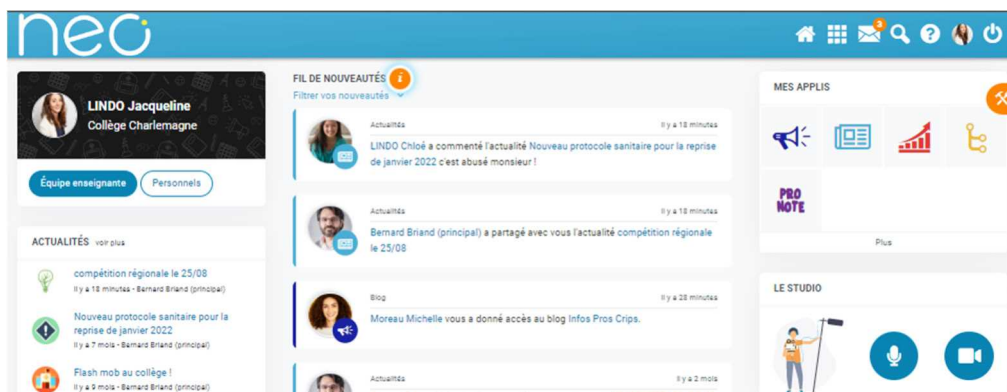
neo

3

LINDO Jacqueline
Collège Charlemagne

Équipe enseignante
Personnels

ACTUALITÉS voir plus

compétition régionale le 25/08
Il y a 18 minutes - Bernard Briand (principal)

Nouveau protocole sanitaire pour la reprise de janvier 2022
Il y a 7 mois - Bernard Briand (principal)

Flash mob au collège !
Il y a 9 mois - Bernard Briand (principal)

FIL DE NOUVEAUTÉS
Filtrer vos nouveautés

Actualités
Il y a 18 minutes
LINDO Chloé a commenté l'actualité Nouveau protocole sanitaire pour la reprise de janvier 2022 c'est abusé monsieur !

Actualités
Il y a 18 minutes
Bernard Briand (principal) a partagé avec vous l'actualité compétition régionale le 25/08

Blog
Il y a 28 minutes
Moreau Michelle vous a donné accès au blog Infos Pros Crips.

Actualités
Il y a 2 mois

MES APPLIS

PRO NOTE

Plus

LE STUDIO